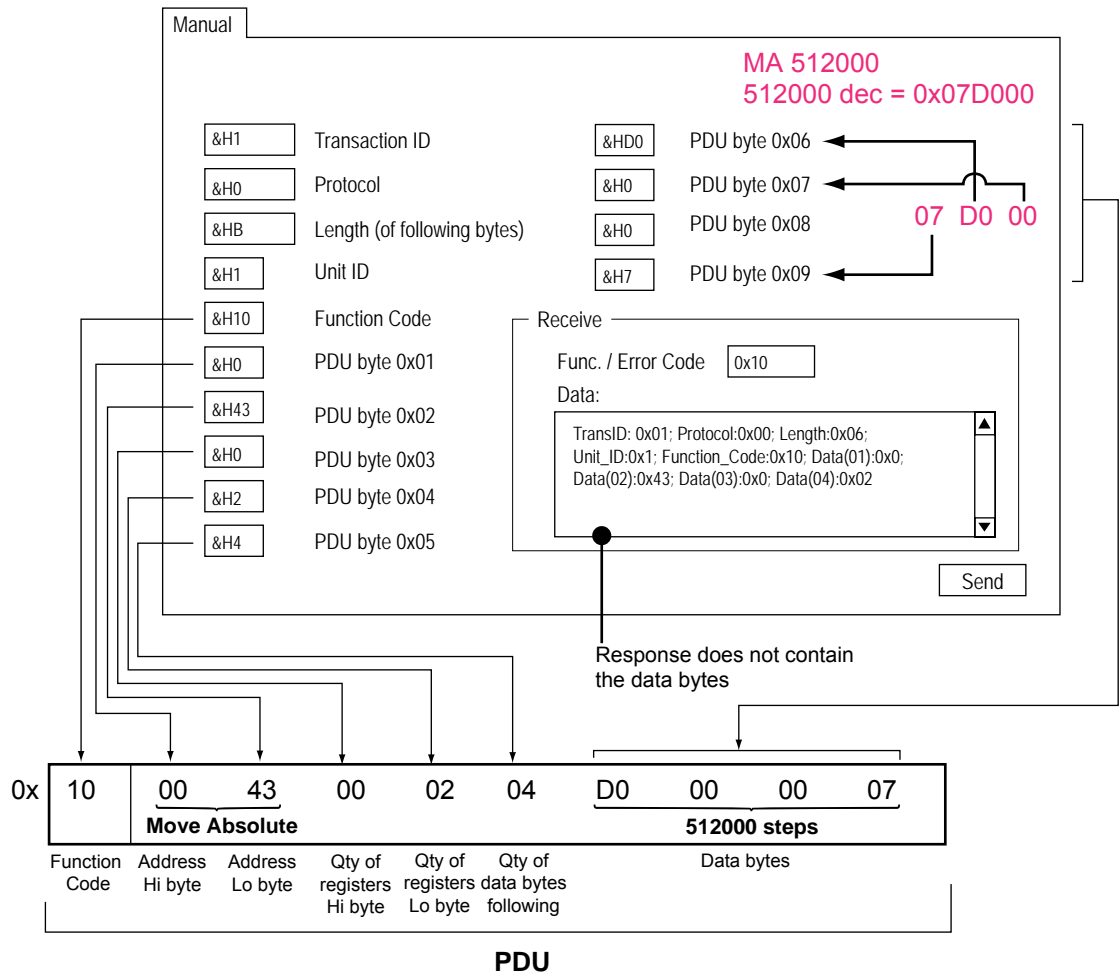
Manual

MA 512000
512000 dec = 0x07D000

&H1 Transaction ID
&H0 Protocol
&HB Length (of following bytes)
&H1 Unit ID
&H10 Function Code
&H0 PDU byte 0x01
&H43 PDU byte 0x02
&H0 PDU byte 0x03
&H2 PDU byte 0x04
&H4 PDU byte 0x05

&HD0 PDU byte 0x06
&H0 PDU byte 0x07
&H0 PDU byte 0x08
&H7 PDU byte 0x09

07 D0 00

Receive
Func. / Error Code 0x10
Data:
TransID: 0x01; Protocol:0x00; Length:0x06; Unit_ID:0x1; Function_Code:0x10; Data(01):0x0; Data(02):0x43; Data(03):0x0; Data(04):0x02

Send

Response does not contain the data bytes

| 0x | 10 | 00 | 43 | 00 | 02 | 04 | D0 | 00 | 00 | 07 |
|---|---|---|---|---|---|---|---|---|---|---|

Move Absolute
512000 steps

Function Code
Address Hi byte
Address Lo byte
Qty of registers Hi byte
Qty of registers Lo byte
Qty of data bytes following
Data bytes

PDU